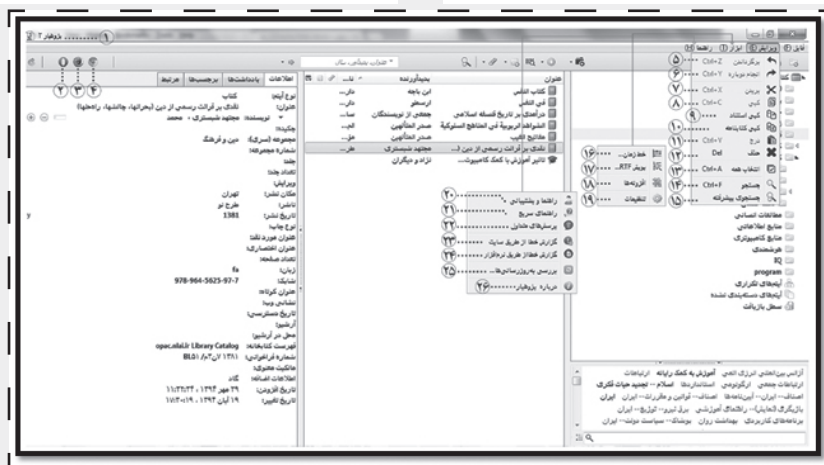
① ......... زوترو
فایل ویرایش ابزار راهنما
⑤ ..... برگرداندن Ctrl+Z
⑥ ..... انجام دوباره Ctrl+Y
⑦ ..... بریدن Ctrl+X
⑧ ..... کپی Ctrl+C
⑨ ..... کپی استناد
⑩ ..... کپی کتابنامه
⑪ ..... درج Ctrl+V
⑫ ..... حذف Del
⑬ ..... انتخاب همه Ctrl+A
⑭ ..... جستجو Ctrl+F
⑮ ..... جستجوی پیشرفته
⑯ ..... خط زمان...
⑰ ..... ویرایش RTF...
⑱ ..... افزونه‌ها
⑲ ..... تنظیمات
⑳ ..... راهنما و پشتیبانی
㉑ ..... راهنمای سریع
㉒ ..... پرسش‌های متداول
㉓ ..... گزارش خطا از طریق سایت
㉔ ..... گزارش خطا از طریق نرم‌افزار
㉕ ..... بررسی به‌روزرسانی‌ها...
㉖ ..... درباره زوترو
② ③ ④
عنوان | پدیدآورنده | تا...
کتاب النفس | ابن باجه | دار...
فی النفس | ارسطو | دار...
درآمدی بر تاریخ فلسفه اسلامی | جمعی از نویسندگان | دار...
الشواهد الربوبیة فی المناهج السلوکیة | صدر المتألهین | الم...
مفاتیح الغیب | صدر المتألهین | مؤ...
نقدی بر قرائت رسمی از دین (... | مجتهد شبستری | طر...
تاثیر آموزش با کمک کامپیوتر... | نژاد و دیگران |
اطلاعات | یادداشت‌ها | برچسب‌ها | مرتبط
نوع آیتم: کتاب
عنوان: نقدی بر قرائت رسمی از دین (بحرانها، چالشها، راه‌حلها)
نویسنده: مجتهد شبستری ، محمد
چکیده:
مجموعه (سری): دین و فرهنگ
شماره مجموعه:
جلد:
تعداد جلد:
ویرایش:
مکان نشر: تهران
ناشر: طرح نو
تاریخ نشر: 1381
تعداد صفحات:
زبان: fa
شابک: 978-964-5625-97-7
عنوان کوتاه:
نشانی وب:
تاریخ دسترسی:
آرشیو:
محل در آرشیو:
فهرست کتابخانه: opac.nlai.ir Library Catalog
شماره فراخوانی: BL51 /ع2م3 1381
اطلاعات اضافه:
تاریخ افزودن: ۲۹ مهر ۱۳۹۴ - ۱۱:۲۳:۲۴
تاریخ تغییر: ۱۹ آبان ۱۳۹۴ - ۱۱:۲۰:۱۹
مطالعات انسانی
منابع اطلاعاتی
منابع کامپیوتری
هرمنوتیک
IQ
program
آیتم‌های تکراری
آیتم‌های دسته‌بندی نشده
سطل بازیافت
آزادی بین‌المللی انرژی اتمی آموزش به کمک رایانه ارتباطات ارتباطات جمعی ارگونومی استانداردها اسلام -- تجدید حیات فکری اصناف-- ایران-- آیین‌نامه‌ها اصناف-- قوانین و مقررات-- ایران ایران بازیگری (نمایش)-- راهنمای آموزشی برق تیرو-- توزیع-- ایران برنامه‌های کاربردی بهداشت روان بوشهر-- سیاست دولت-- ایران